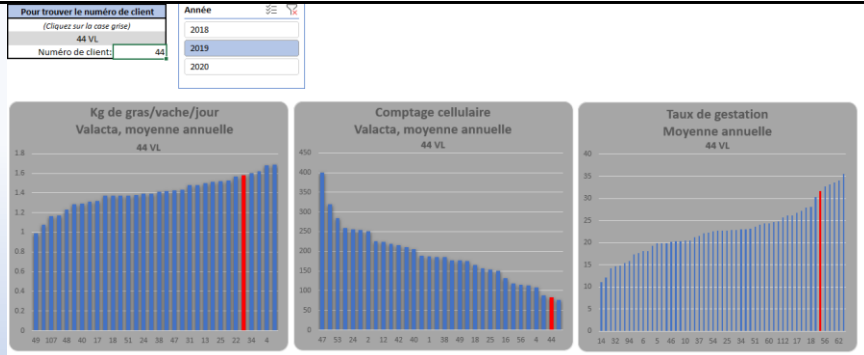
| Pour trouver le numéro de client | |
|---|---|
| (Cliquez sur la case grise) | |
| 44 VL | |
| Numéro de client: | 44 |

Année
2018
2019
2020

Kg de gras/vache/jour
Valacta, moyenne annuelle
44 VL
1.8
1.6
1.4
1.2
1
0.8
0.6
0.4
0.2
0
49 107 48 40 17 18 51 24 38 47 31 13 26 22 34 4

Comptage cellulaire
Valacta, moyenne annuelle
44 VL
450
400
350
300
250
200
150
100
50
0
47 53 24 2 12 42 1 38 49 18 26 15 56 4 44

Taux de gestation
Moyenne annuelle
44 VL
40
35
30
25
20
15
10
5
0
14 32 94 6 55 46 10 45 105 24 34 51 20 35 62